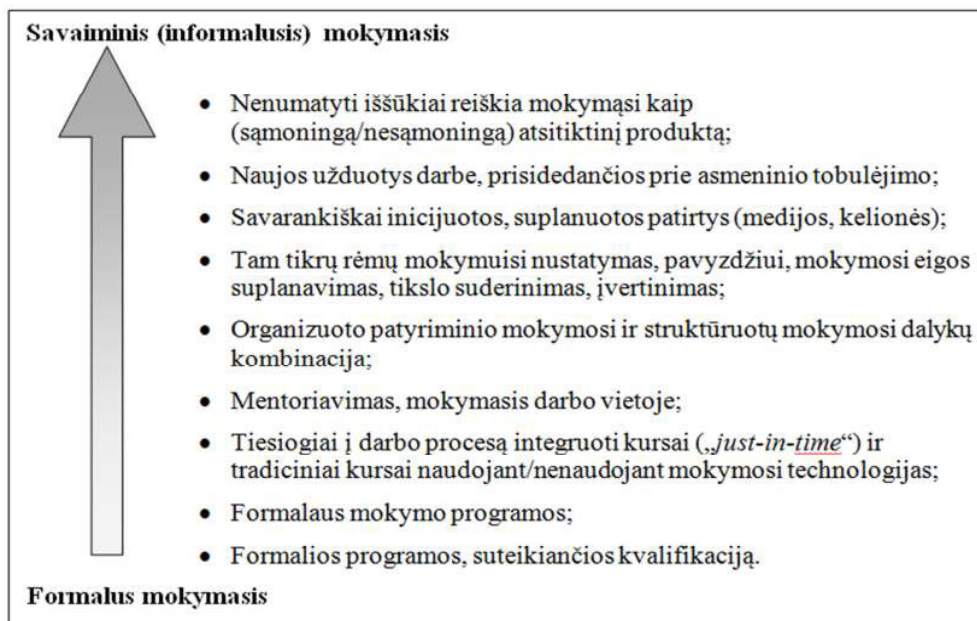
Savaiminis (informalusis) mokymasis

- Nenumatyti iššūkiai reiškia mokymąsi kaip (sąmoningą/nesąmoningą) atsitiktinį produktą;
- Naujos užduotys darbe, prisidedančios prie asmeninio tobulėjimo;
- Savarankiškai inicijuotos, suplanuotos patirtys (medijos, kelionės);
- Tam tikrų rėmų mokymuisi nustatymas, pavyzdžiui, mokymosi eigos suplanavimas, tikslo suderinimas, įvertinimas;
- Organizuoto patyriminio mokymosi ir struktūruotų mokymosi dalykų kombinacija;
- Mentoriavimas, mokymasis darbo vietoje;
- Tiesiogiai į darbo procesą integruoti kursai („*just-in-time*") ir tradiciniai kursai naudojant/nenaudojant mokymosi technologijas;
- Formalaus mokymo programos;
- Formalios programos, suteikiančios kvalifikaciją.

Formalus mokymasis